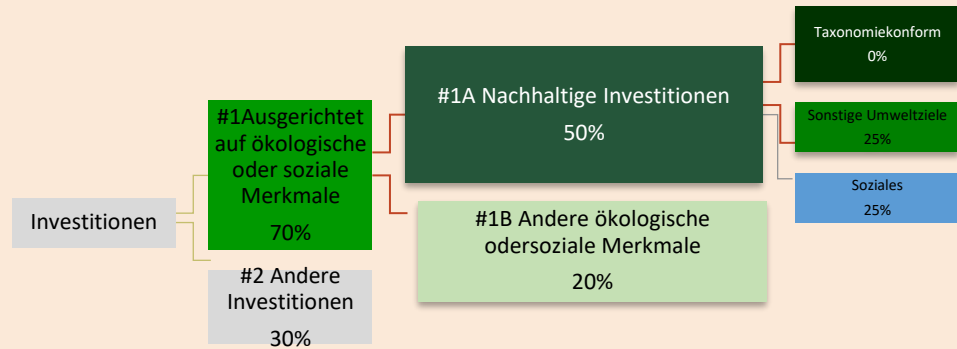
Investitionen

#1Ausgerichtet auf ökologische oder soziale Merkmale
70%

#2 Andere Investitionen
30%

#1A Nachhaltige Investitionen
50%

#1B Andere ökologische odersoziale Merkmale
20%

Taxonomiekonform
0%

Sonstige Umweltziele
25%

Soziales
25%